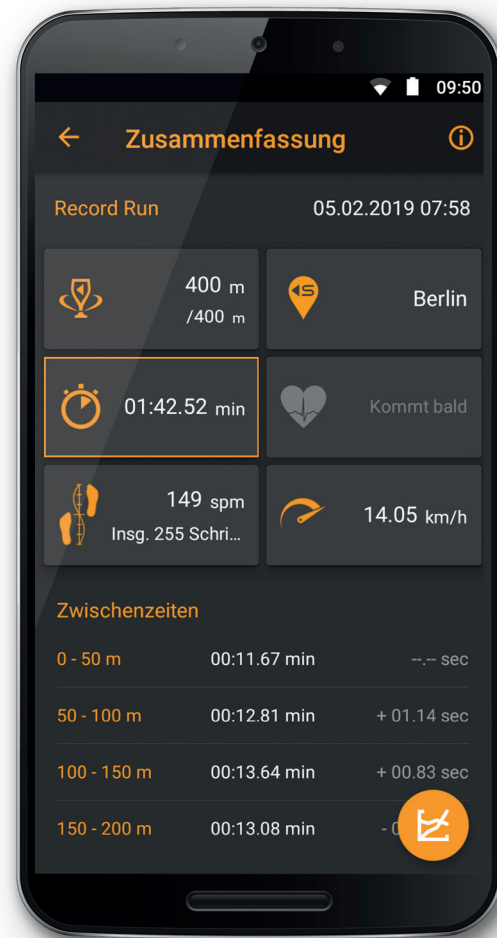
09:50

Zusammenfassung

Record Run 05.02.2019 07:58

400 m
/400 m

Berlin

01:42.52 min

Kommt bald

149 spm
Insg. 255 Schri...

14.05 km/h

Zwischenzeiten

| | | |
|---|---|---|
| 0 - 50 m | 00:11.67 min | --.-- sec |
| 50 - 100 m | 00:12.81 min | + 01.14 sec |
| 100 - 150 m | 00:13.64 min | + 00.83 sec |
| 150 - 200 m | 00:13.08 min | - 0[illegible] |